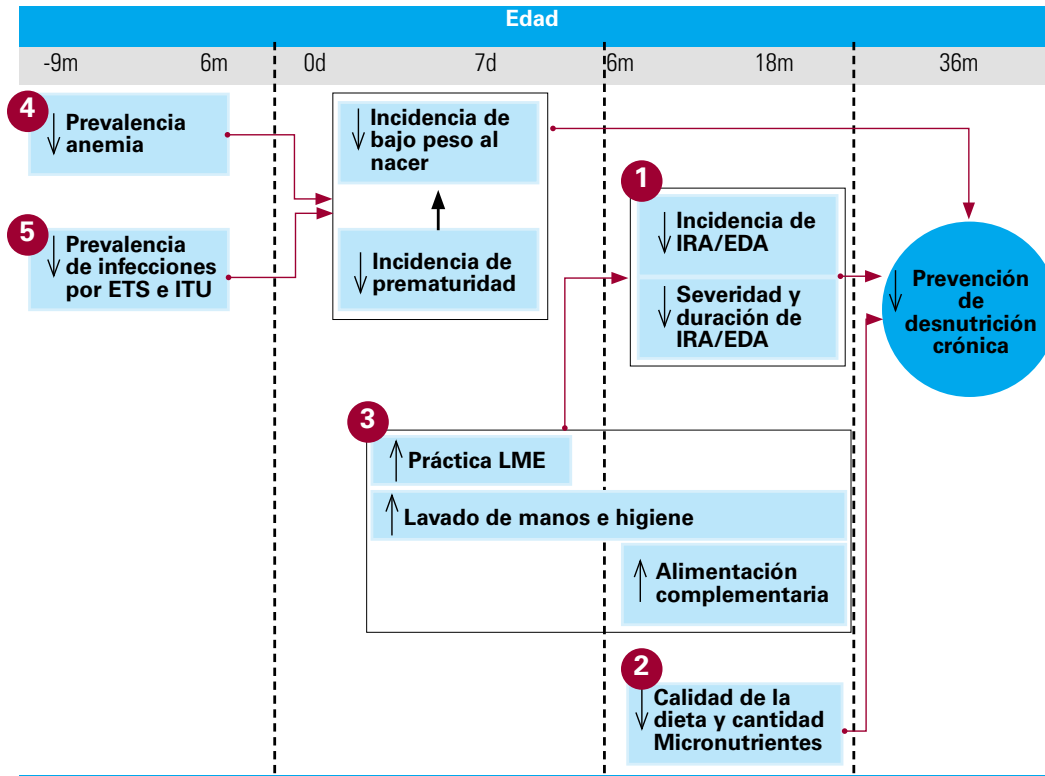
Edad

-9m 6m 0d 7d 6m 18m 36m

4 ↓ Prevalencia anemia

5 ↓ Prevalencia de infecciones por ETS e ITU

↓ Incidencia de bajo peso al nacer

↓ Incidencia de prematuridad

1 ↓ Incidencia de IRA/EDA

↓ Severidad y duración de IRA/EDA

↓ Prevención de desnutrición crónica

3 ↑ Práctica LME

↑ Lavado de manos e higiene

↑ Alimentación complementaria

2 ↓ Calidad de la dieta y cantidad Micronutrientes